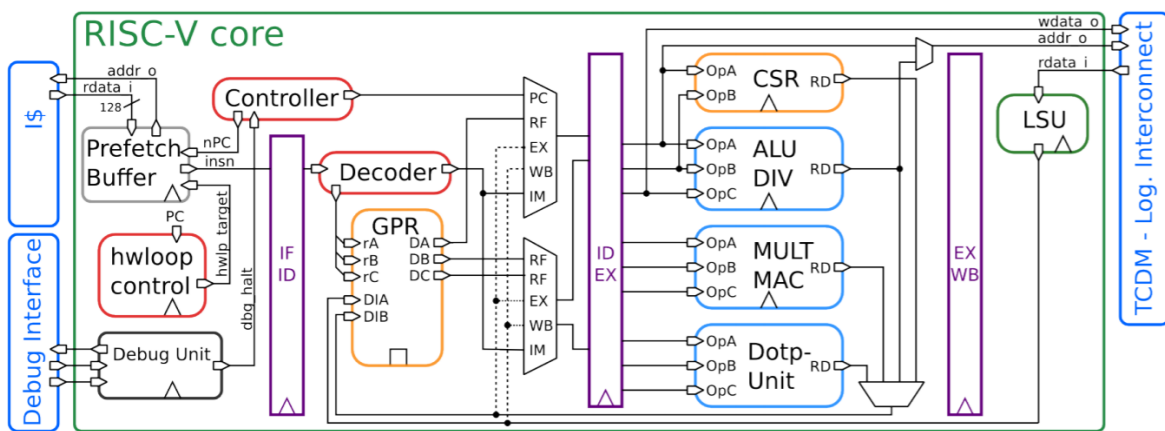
RISC-V core

I$

addr_o
rdata_i
128

Controller

nPC
insn

Prefetch Buffer

PC

hwloop control

hwlp_target

dbg_halt

Debug Interface

Debug Unit

IF ID

Decoder

GPR

rA
rB
rC
DA
DB
DC
DIA
DIB

PC
RF
EX
WB
IM

RF
RF
EX
WB
IM

ID EX

OpA
OpB
CSR
RD

OpA
OpB
OpC
ALU DIV
RD

OpA
OpB
OpC
MULT MAC
RD

OpA
OpB
OpC
Dotp-Unit
RD

EX WB

wdata_o
addr_o
rdata_i

LSU

TCDM - Log. Interconnect